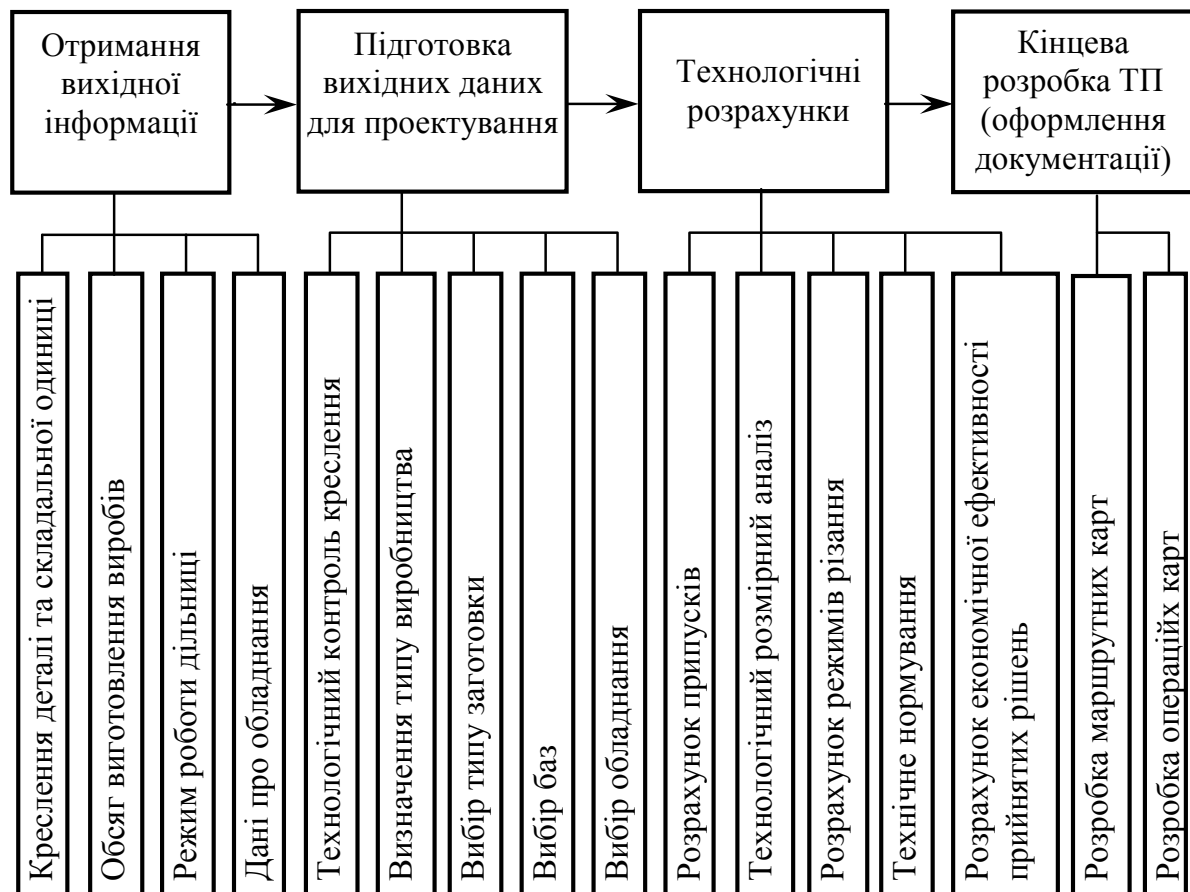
Отримання вихідної інформації

Підготовка вихідних даних для проектування

Технологічні розрахунки

Кінцева розробка ТП (оформлення документації)

Креслення деталі та складальної одиниці

Обсяг виготовлення виробів

Режим роботи дільниці

Дані про обладнання

Технологічний контроль креслення

Визначення типу виробництва

Вибір типу заготовки

Вибір баз

Вибір обладнання

Розрахунок припусків

Технологічний розмірний аналіз

Розрахунок режимів різання

Технічне нормування

Розрахунок економічної ефективності прийнятих рішень

Розробка маршрутних карт

Розробка операційх карт